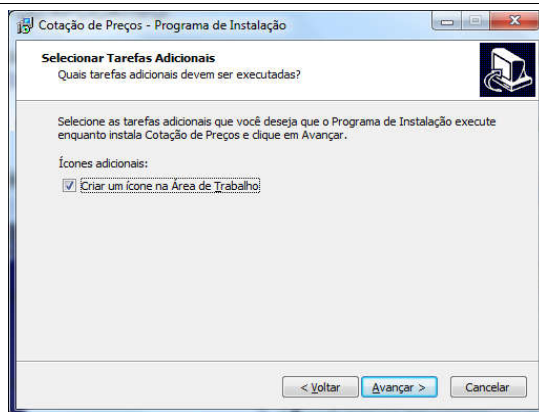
Cotação de Preços - Programa de Instalação

Selecionar Tarefas Adicionais
Quais tarefas adicionais devem ser executadas?

Selecione as tarefas adicionais que você deseja que o Programa de Instalação execute enquanto instala Cotação de Preços e clique em Avançar.

Ícones adicionais:

Criar um ícone na Área de Trabalho

< Voltar
Avançar >
Cancelar